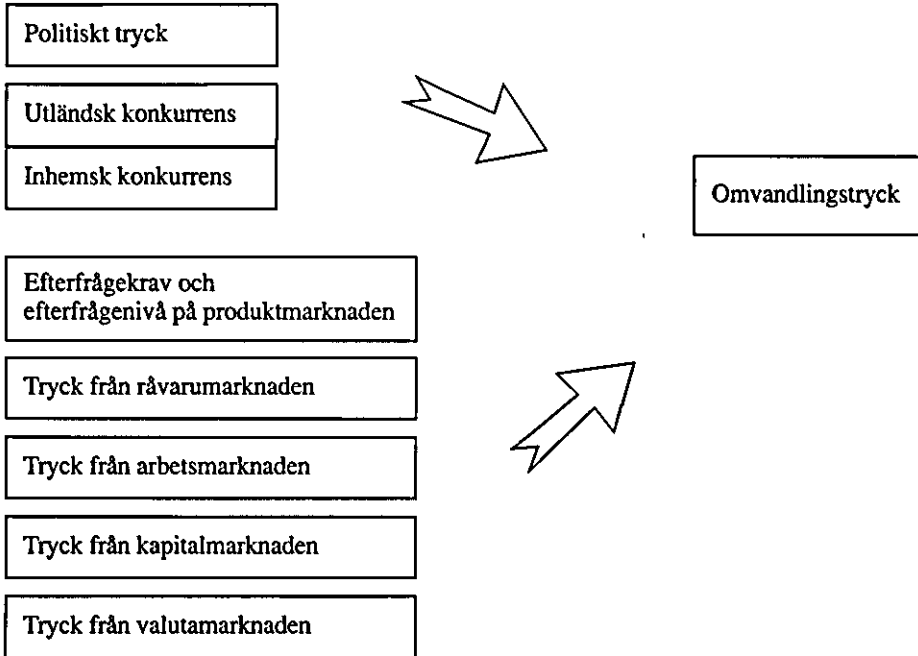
Politiskt tryck

Utländsk konkurrens

Inhemsk konkurrens

Omvandlingstryck

Efterfrågekrav och efterfrågenivå på produktmarknaden

Tryck från råvarumarknaden

Tryck från arbetsmarknaden

Tryck från kapitalmarknaden

Tryck från valutamarknaden